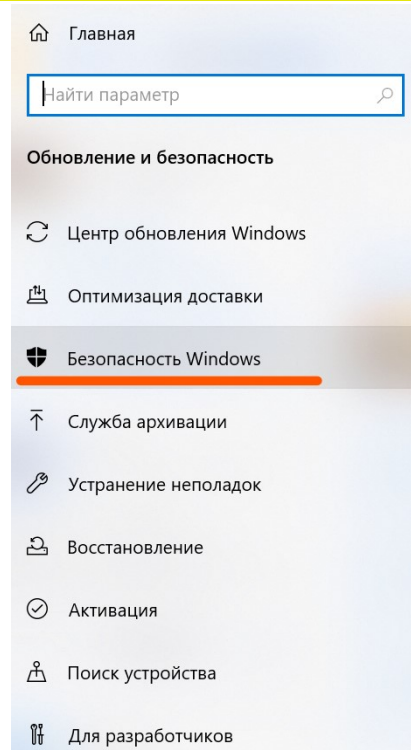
Главная

Найти параметр

Обновление и безопасность

Центр обновления Windows

Оптимизация доставки

Безопасность Windows

Служба архивации

Устранение неполадок

Восстановление

Активация

Поиск устройства

Для разработчиков